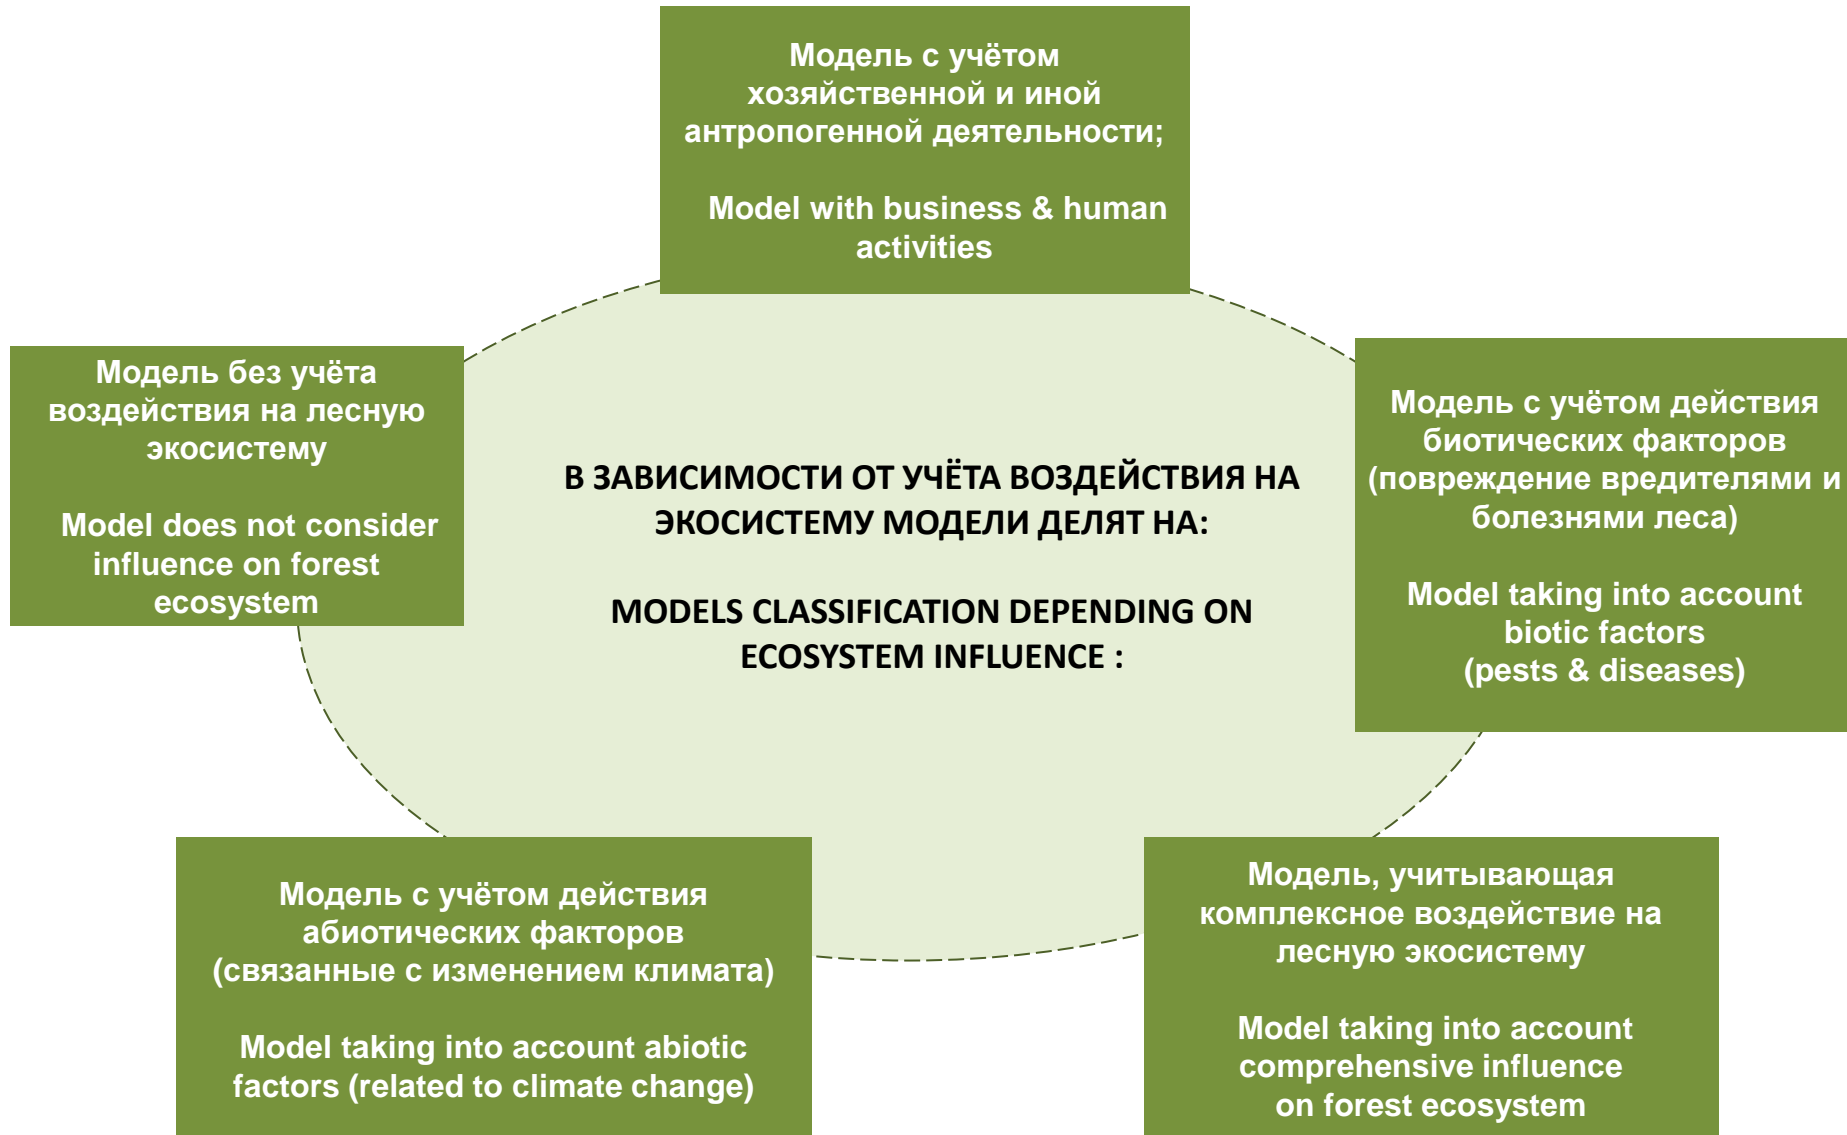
Модель с учётом хозяйственной и иной антропогенной деятельности;

Model with business & human activities

Модель без учёта воздействия на лесную экосистему

Model does not consider influence on forest ecosystem

В ЗАВИСИМОСТИ ОТ УЧЁТА ВОЗДЕЙСТВИЯ НА ЭКОСИСТЕМУ МОДЕЛИ ДЕЛЯТ НА:

MODELS CLASSIFICATION DEPENDING ON ECOSYSTEM INFLUENCE :

Модель с учётом действия биотических факторов (повреждение вредителями и болезнями леса)

Model taking into account biotic factors (pests & diseases)

Модель с учётом действия абиотических факторов (связанные с изменением климата)

Model taking into account abiotic factors (related to climate change)

Модель, учитывающая комплексное воздействие на лесную экосистему

Model taking into account comprehensive influence on forest ecosystem